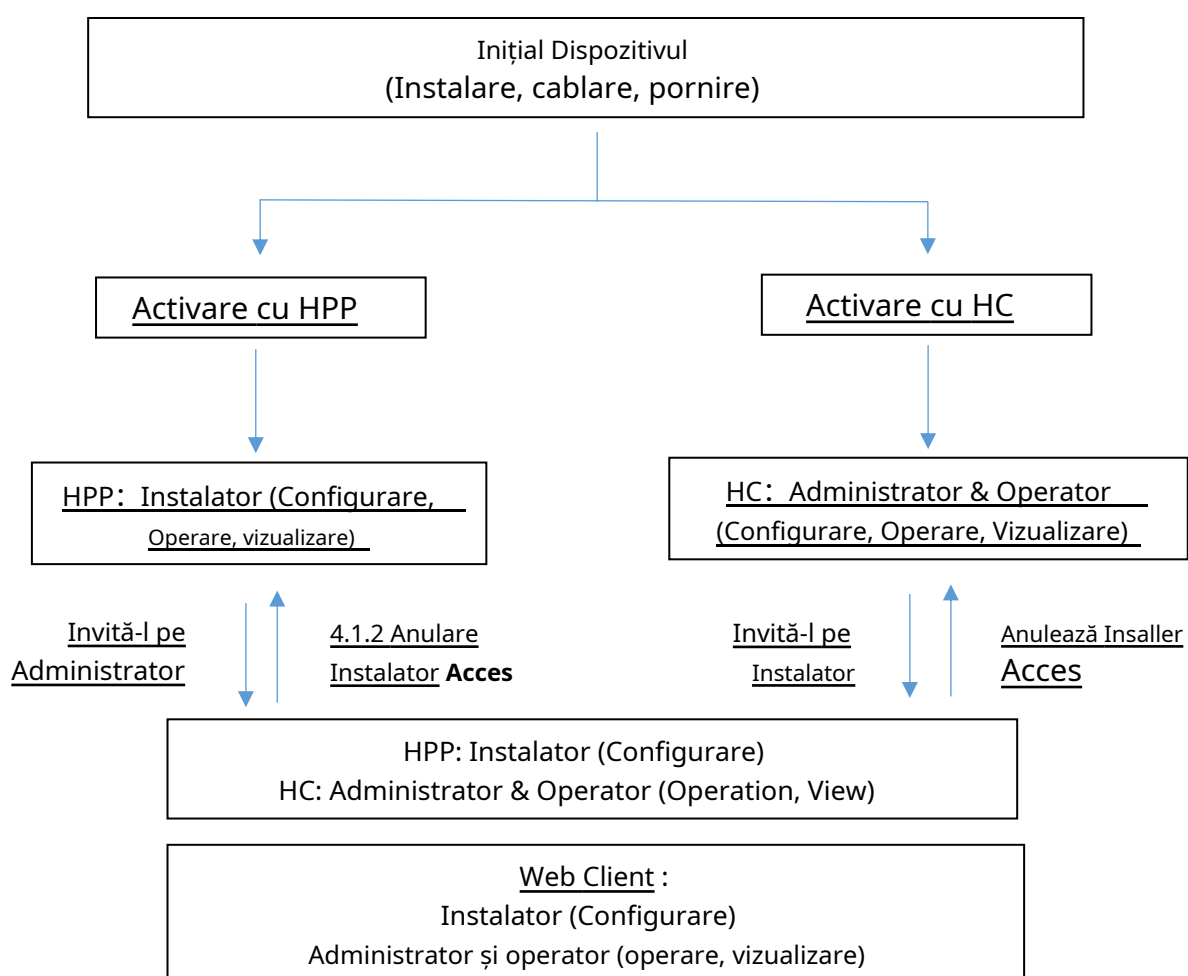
Inițial Dispozitivul
(Instalare, cablare, pornire)

Activare cu HPP

Activare cu HC

HPP：Instalator (Configurare, Operare, vizualizare)

HC：Administrator & Operator (Configurare, Operare, Vizualizare)

Invită-l pe Administrator

4.1.2 Anulare Instalator **Acces**

Invită-l pe Instalator

Anulează Insaller Acces

HPP: Instalator (Configurare)
HC: Administrator & Operator (Operation, View)

Web Client :
Instalator (Configurare)
Administrator și operator (operare, vizualizare)